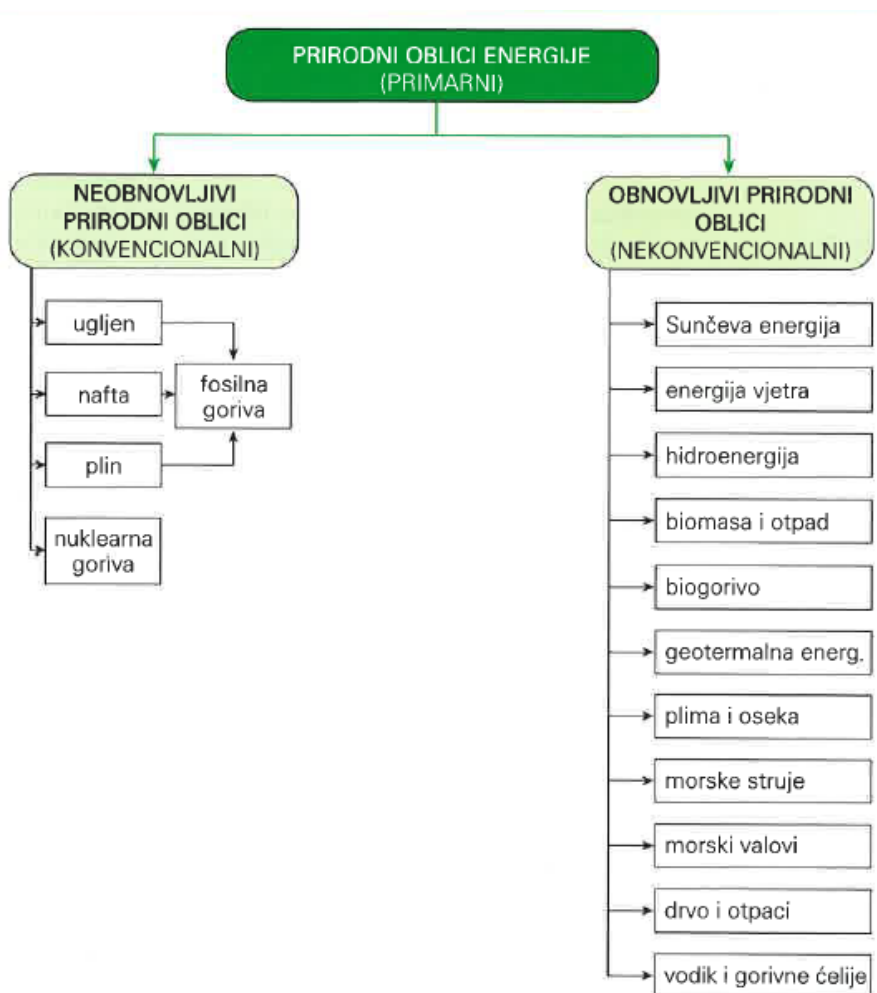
PRIRODNI OBLICI ENERGIJE
(PRIMARNI)

NEOBNOVLJIVI PRIRODNI OBLICI
(KONVENCIONALNI)

ugljen

nafta

plin

fosilna goriva

nuklearna goriva

OBNOVLJIVI PRIRODNI OBLICI
(NEKONVENCIONALNI)

Sunčeva energija

energija vjetra

hidroenergija

biomasa i otpad

biogorivo

geotermalna energ.

plima i oseka

morske struje

morski valovi

drvo i otpaci

vodik i gorivne ćelije